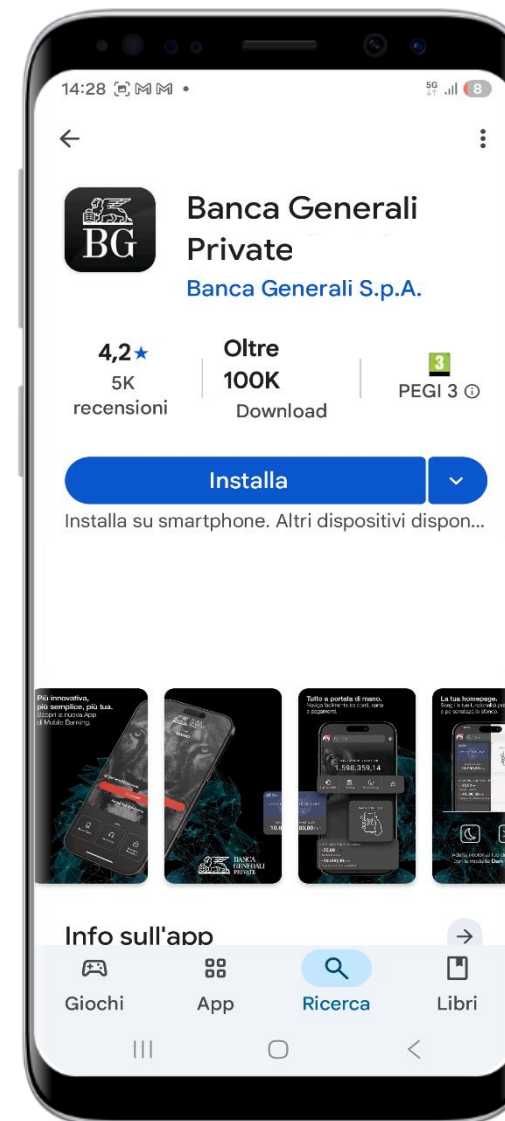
14:28

BG

Banca Generali Private

Banca Generali S.p.A.

4,2★
5K recensioni

Oltre 100K Download

3
PEGI 3 ⓘ

Installa

Installa su smartphone. Altri dispositivi dispon...

Più innovativa, più semplice, più tua. Scopri la nuova App di Mobile Banking.

BANCA GENERALI PRIVATE

Tutto a portata di mano. Naviga facilmente tra conti, carte e pagamenti.

1.598.359,14

La tua homepage. Scegli le tue funzionalità preferite e personalizza lo sfondo.

Info sull'app

Giochi
App
Ricerca
Libri